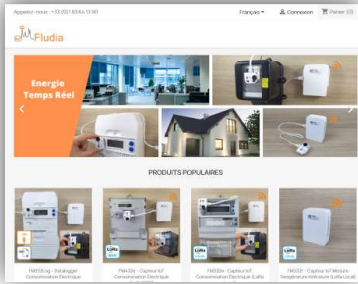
Appelez-nous : +33 (0)1 80 86 13 90

Français ▾ Connexion Panier (0)

Fludia

Energie Temps Réel

PRODUITS POPULAIRES

LoRa

LoRa

FM432e-Log - Datalogger Consommation Electrique

FM432e - Capteur IoT Consommation Electrique

FM432e - Capteur IoT Consommation Electrique (LoRa

FM432t - Capteur IoT Mesure Température Intérieure (LoRa Local)